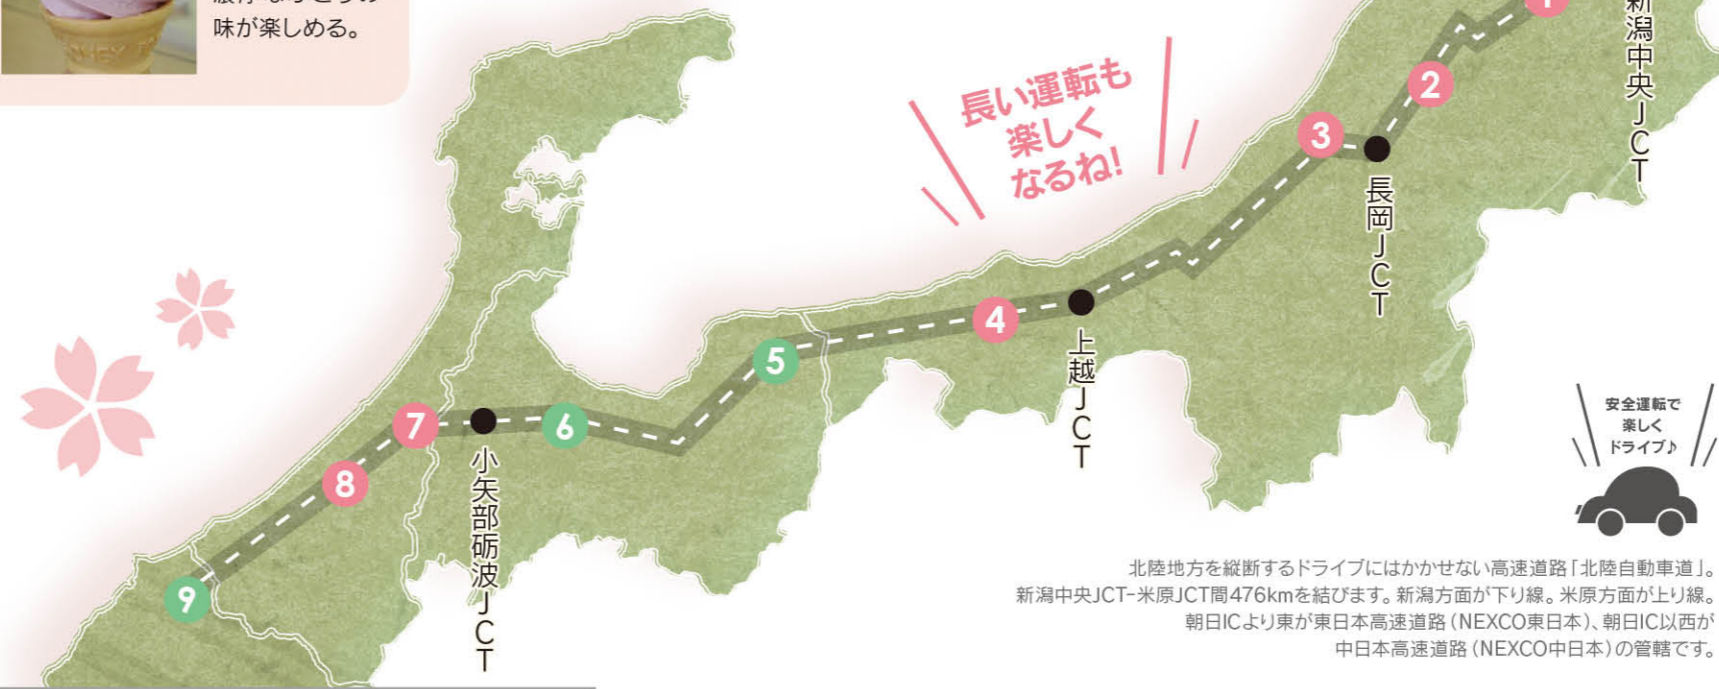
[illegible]
味が楽しめる。

長い運転も楽しくなるね!

新潟中央JCT

1

2

3

長岡JCT

4

上越JCT

5

6

7

小矢部砺波JCT

8

9

安全運転で楽しくドライブ♪

北陸地方を縦断するドライブにはかかせない高速道路「北陸自動車道」。新潟中央JCT-米原JCT間476kmを結びます。新潟方面が下り線。米原方面が上り線。朝日ICより東が東日本高速道路(NEXCO東日本)、朝日IC以西が中日本高速道路(NEXCO中日本)の管轄です。